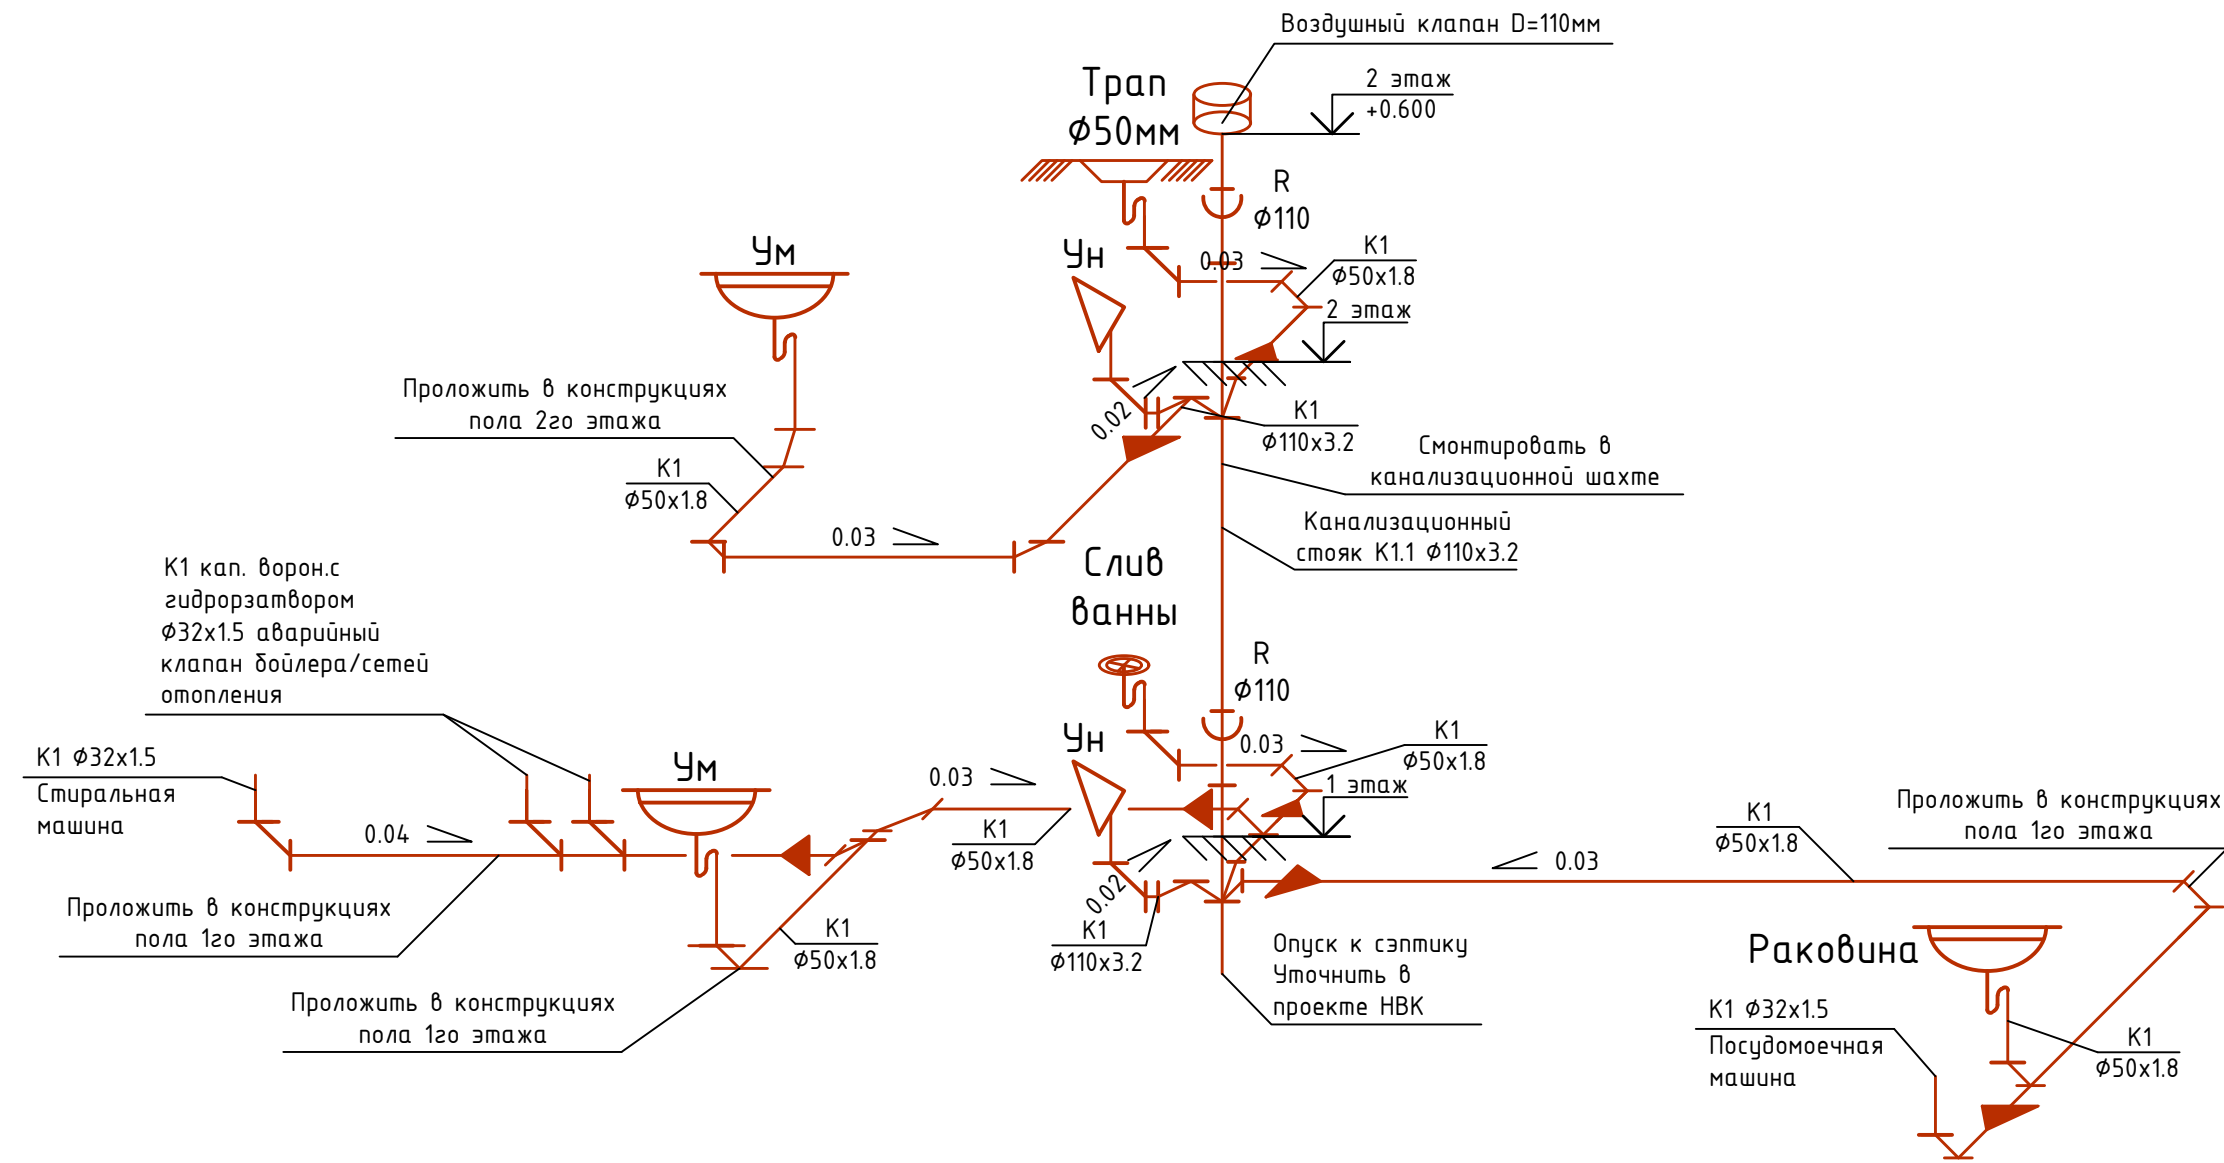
Воздушный клапан D=110мм

Трап
Ø50мм

2 этаж
+0.600

R
Ø110

Ум

Ун

0.03

K1
Ø50x1.8

2 этаж

Проложить в конструкциях
пола 2го этажа

0.02

K1
Ø110x3.2

Смонтировать в
канализационной шахте

K1
Ø50x1.8

0.03

Канализационный
стояк K1.1 Ø110x3.2

Слив
ванны

K1 кап. ворон.с
гидрорзатвором
Ø32x1.5 аварийный
клапан бойлера/сетей
отопления

R
Ø110

Ун

0.03

K1
Ø50x1.8

1 этаж

K1 Ø32x1.5
Стиральная
машина

Ум

0.03

0.04

K1
Ø50x1.8

Проложить в конструкциях
пола 1го этажа

0.02

K1
Ø110x3.2

0.03

K1
Ø50x1.8

Проложить в конструкциях
пола 1го этажа

K1
Ø50x1.8

Опуск к сэптику
Уточнить в
проекте НВК

Раковина

Проложить в конструкциях
пола 1го этажа

K1 Ø32x1.5
Посудомоечная
машина

K1
Ø50x1.8